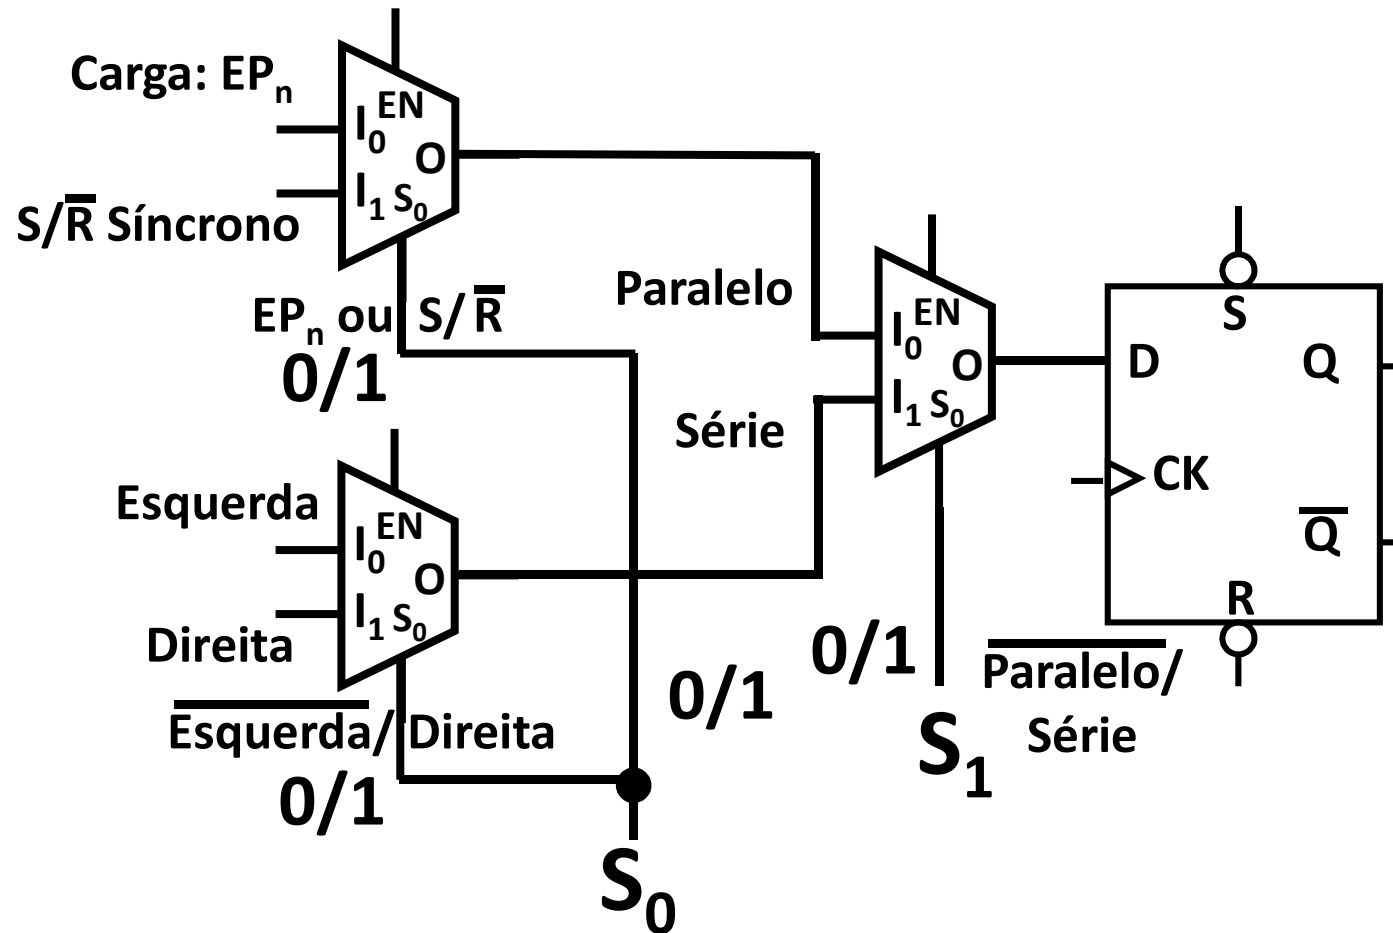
Carga: $EP_n$

$I_0$ EN

O

$I_1$ $S_0$

$S/\overline{R}$ Síncrono

$EP_n$ ou $S/\overline{R}$

0/1

Paralelo

Série

$I_0$ EN

O

$I_1$ $S_0$

S

D

Q

CK

$\overline{Q}$

R

Esquerda

$I_0$ EN

O

$I_1$ $S_0$

Direita

$\overline{\text{Esquerda}}$/ Direita

0/1

0/1

0/1

$S_1$

$\overline{\text{Paralelo}}$/ Série

$S_0$